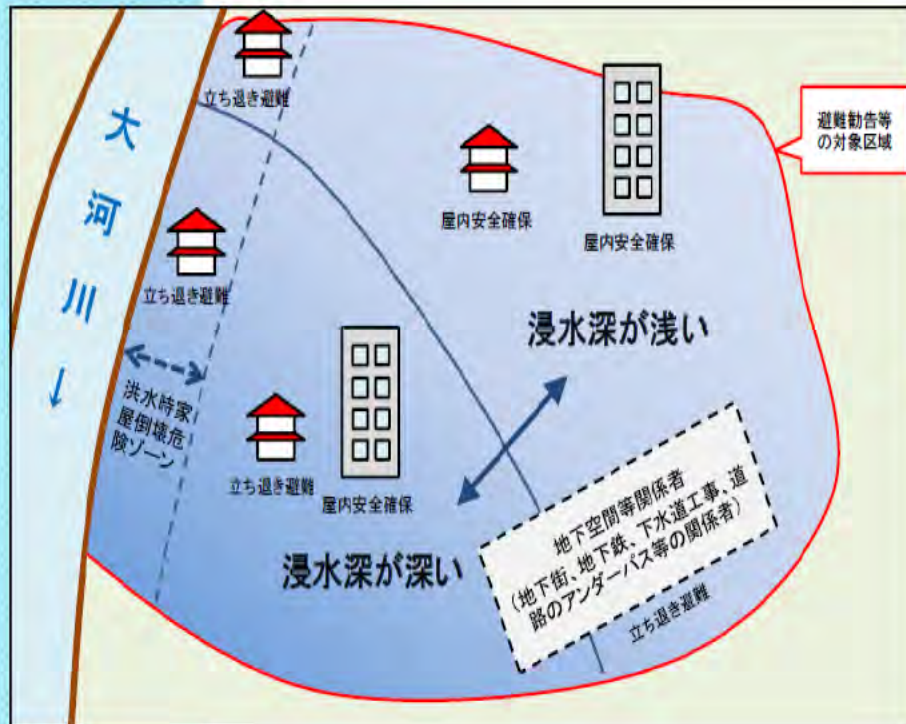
大河川

立ち退き避難

避難勧告等の対象区域

屋内安全確保

屋内安全確保

立ち退き避難

浸水深が浅い

洪水時家屋倒壊危険ゾーン

立ち退き避難

屋内安全確保

地下空間等関係者
(地下街、地下鉄、下水道工事、道路のアンダーパス等の関係者)

浸水深が深い

立ち退き避難